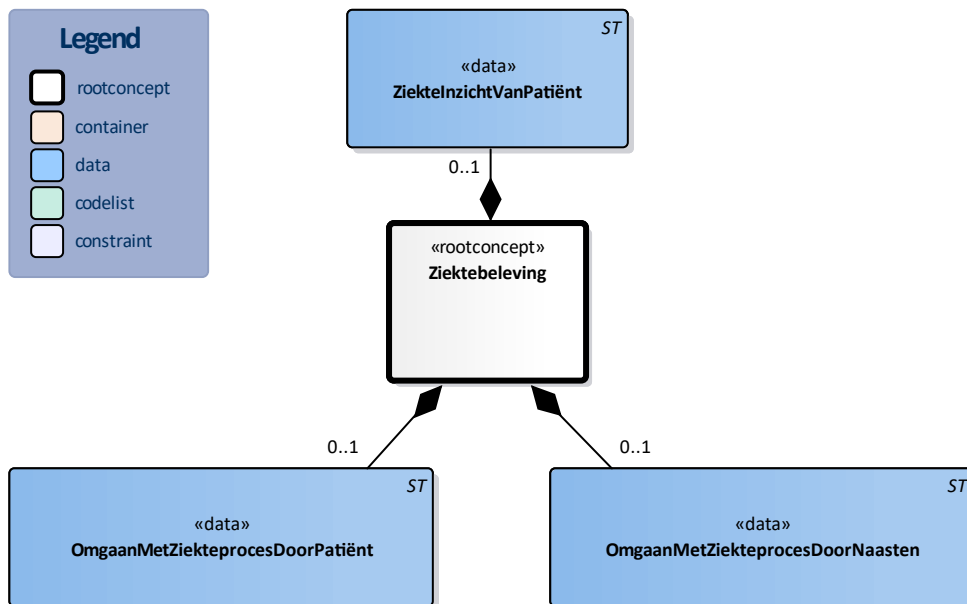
Legend

rootconcept

container

data

codelist

constraint

ST

«data»

ZiekteInzichtVanPatiënt

0..1

«rootconcept»

Ziektebeleving

0..1

0..1

ST

«data»

OmgaanMetZiekteprocesDoorPatiënt

ST

«data»

OmgaanMetZiekteprocesDoorNaasten